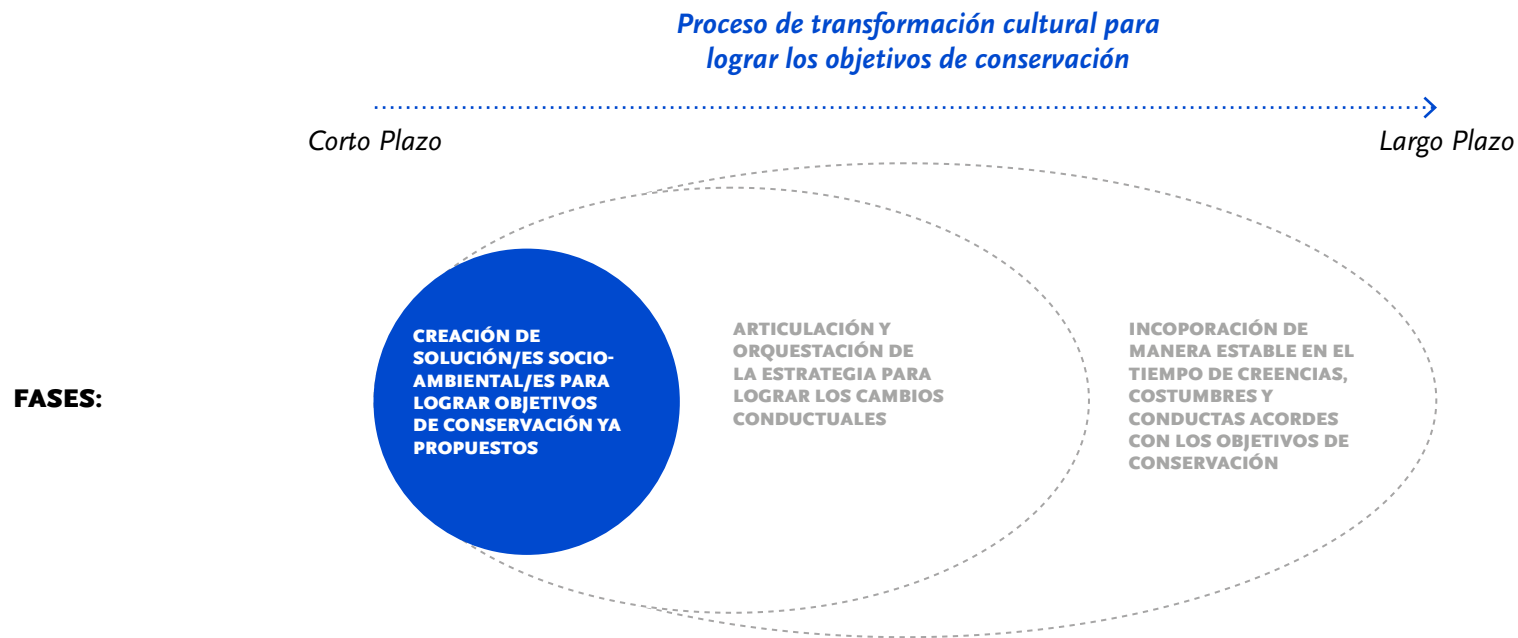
Proceso de transformación cultural para lograr los objetivos de conservación

Corto Plazo

Largo Plazo

FASES:

CREACIÓN DE SOLUCIÓN/ES SOCIO-AMBIENTAL/ES PARA LOGRAR OBJETIVOS DE CONSERVACIÓN YA PROPUESTOS

ARTICULACIÓN Y ORQUESTACIÓN DE LA ESTRATEGIA PARA LOGRAR LOS CAMBIOS CONDUCTUALES

INCOPORACIÓN DE MANERA ESTABLE EN EL TIEMPO DE CREENCIAS, COSTUMBRES Y CONDUCTAS ACORDES CON LOS OBJETIVOS DE CONSERVACIÓN